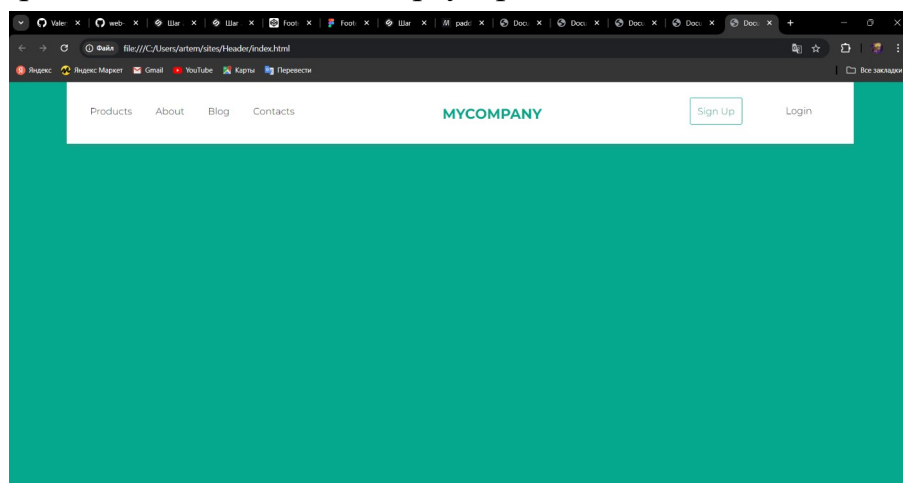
Valer × | web × | Шаг × | Шаг × | Foot × | Foot × | Шаг × | padd × | Docs × | Docs × | Docs × | Docs × | Docs × | +

Файл file:///C:/Users/artem/sites/Header/index.html

Яндекс Яндекс Маркет Gmail YouTube Карты Перевести | Все закладки

Products About Blog Contacts MYCOMPANY Sign Up Login